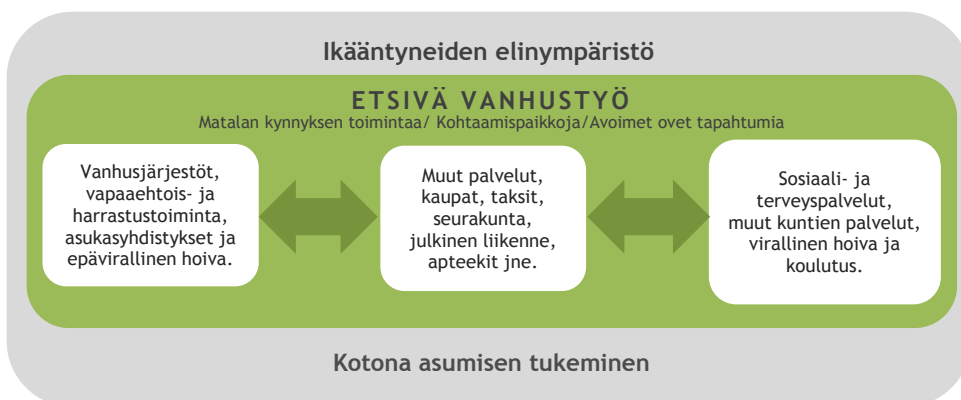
Ikääntyneiden elinympäristö

ETSIVÄ VANHUSTYÖ

Matalan kynnyksen toimintaa/ Kohtaamispaikkoja/Avoimet ovet tapahtumia

Vanhusjärjestöt, vapaaehtois- ja harrastustoiminta, asukasyhdistykset ja epävirallinen hoiva.

Muut palvelut, kaupat, taksit, seurakunta, julkinen liikenne, apteekit jne.

Sosiaali- ja terveyspalvelut, muut kuntien palvelut, virallinen hoiva ja koulutus.

Kotona asumisen tukeminen